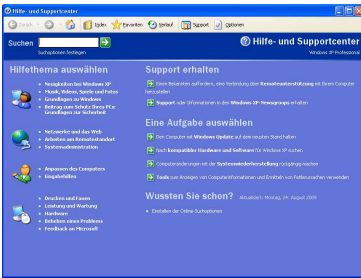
Hilfe- und Supportcenter

Zurück | Index | Favoriten | Verlauf | Support | Optionen

Suchen
Suchoptionen festlegen

Hilfe- und Supportcenter
Windows XP Professional

Hilfethema auswählen

Neuigkeiten bei Windows XP
Musik, Videos, Spiele und Fotos
Grundlagen zu Windows
Beitrag zum Schutz Ihres PCs: Grundlagen zur Sicherheit

Netzwerke und das Web
Arbeiten aus Remotestandort
Systemadministration

Anpassen des Computers
Eingabehilfen

Drucken und Faxen
Leistung und Wartung
Hardware
Beheben eines Problems
Feedback an Microsoft

Support erhalten

Einen Bekannten auffordern, eine Verbindung über Remoteunterstützung mit Ihrem Computer herzustellen

Support oder Informationen in den Windows XP-Newsgroups erhalten

Eine Aufgabe auswählen

Den Computer mit Windows Update auf dem neusten Stand halten

Nach kompatibler Hardware und Software für Windows XP suchen

Computeränderungen mit der Systemwiederherstellung rückgängig machen

Tools zum Anzeigen von Computerinformationen und Ermitteln von Fehlerursachen verwenden

Wussten Sie schon? Aktualisiert: Montag, 24. August 2009

Einstellen der Online-Suchoptionen